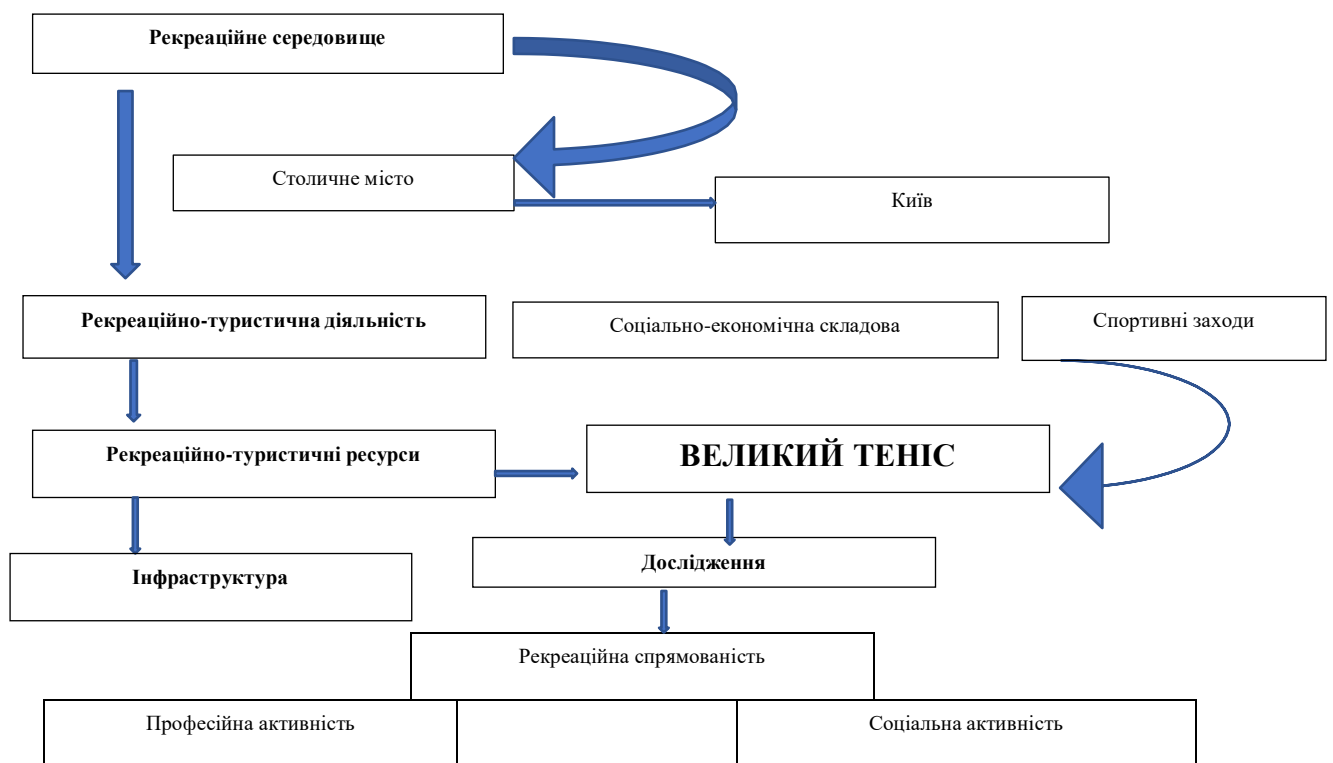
Рекреаційне середовище

Столичне місто

Київ

Рекреаційно-туристична діяльність

Соціально-економічна складова

Спортивні заходи

Рекреаційно-туристичні ресурси

ВЕЛИКИЙ ТЕНІС

Інфраструктура

Дослідження

Рекреаційна спрямованість

Професійна активність

Соціальна активність